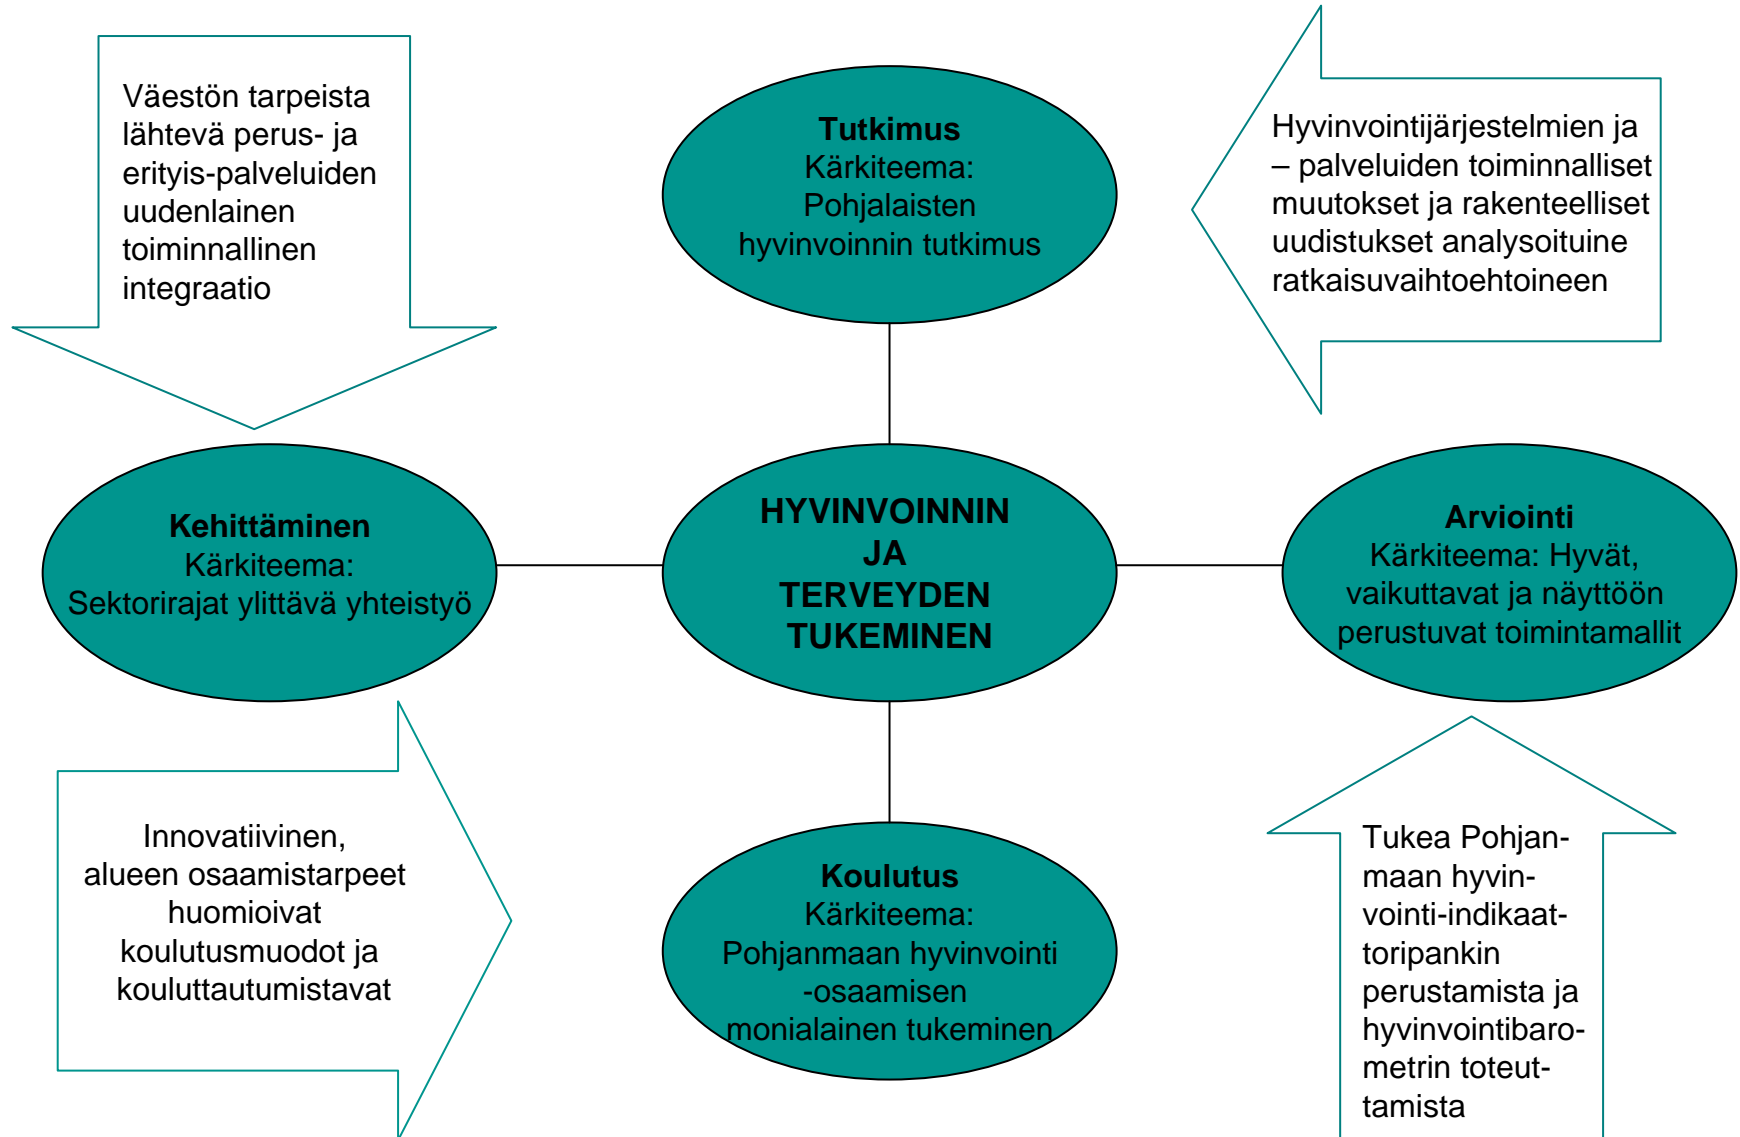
Väestön tarpeista lähtevä perus- ja erityis-palveluiden uudenlainen toiminnallinen integraatio

Tutkimus
Kärkiteema: Pohjalaisten hyvinvoinnin tutkimus

Hyvinvointijärjestelmien ja – palveluiden toiminnalliset muutokset ja rakenteelliset uudistukset analysoituine ratkaisuvaihtoehtoineen

Kehittäminen
Kärkiteema: Sektorirajat ylittävä yhteistyö

HYVINVOINNIN JA TERVEYDEN TUKEMINEN

Arviointi
Kärkiteema: Hyvät, vaikuttavat ja näyttöön perustuvat toimintamallit

Innovatiivinen, alueen osaamistarpeet huomioivat koulutusmuodot ja kouluttautumistavat

Koulutus
Kärkiteema: Pohjanmaan hyvinvointi -osaamisen monialainen tukeminen

Tukea Pohjanmaan hyvinvointi-indikaattoripankin perustamista ja hyvinvointibarometrin toteuttamista